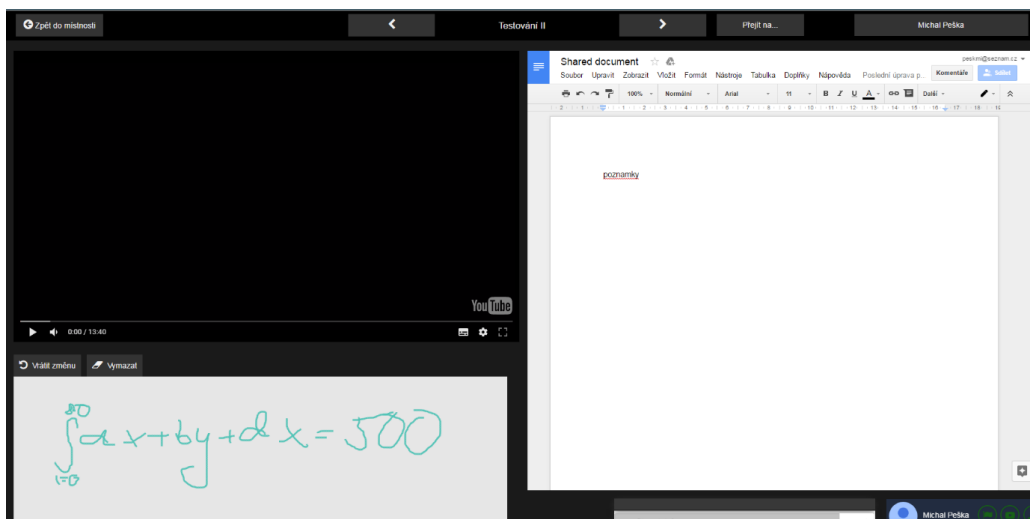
Zpět do místnosti

Testování II

Přejít na...

Michal Peška

YouTube

0:00 / 13:40

Vrátit změnu

Vymazat

$\int_{i=0}^{\infty} \alpha x + by + \alpha x = 500$

Shared document

peskmi@seznam.cz

Soubor Upravit Zobrazit Vložit Formát Nástroje Tabulka Doplňky Nápověda Poslední úprava p...

Komentáře

Sdílet

100% Normální Arial 11 B I U A Další

poznamky

Michal Peška